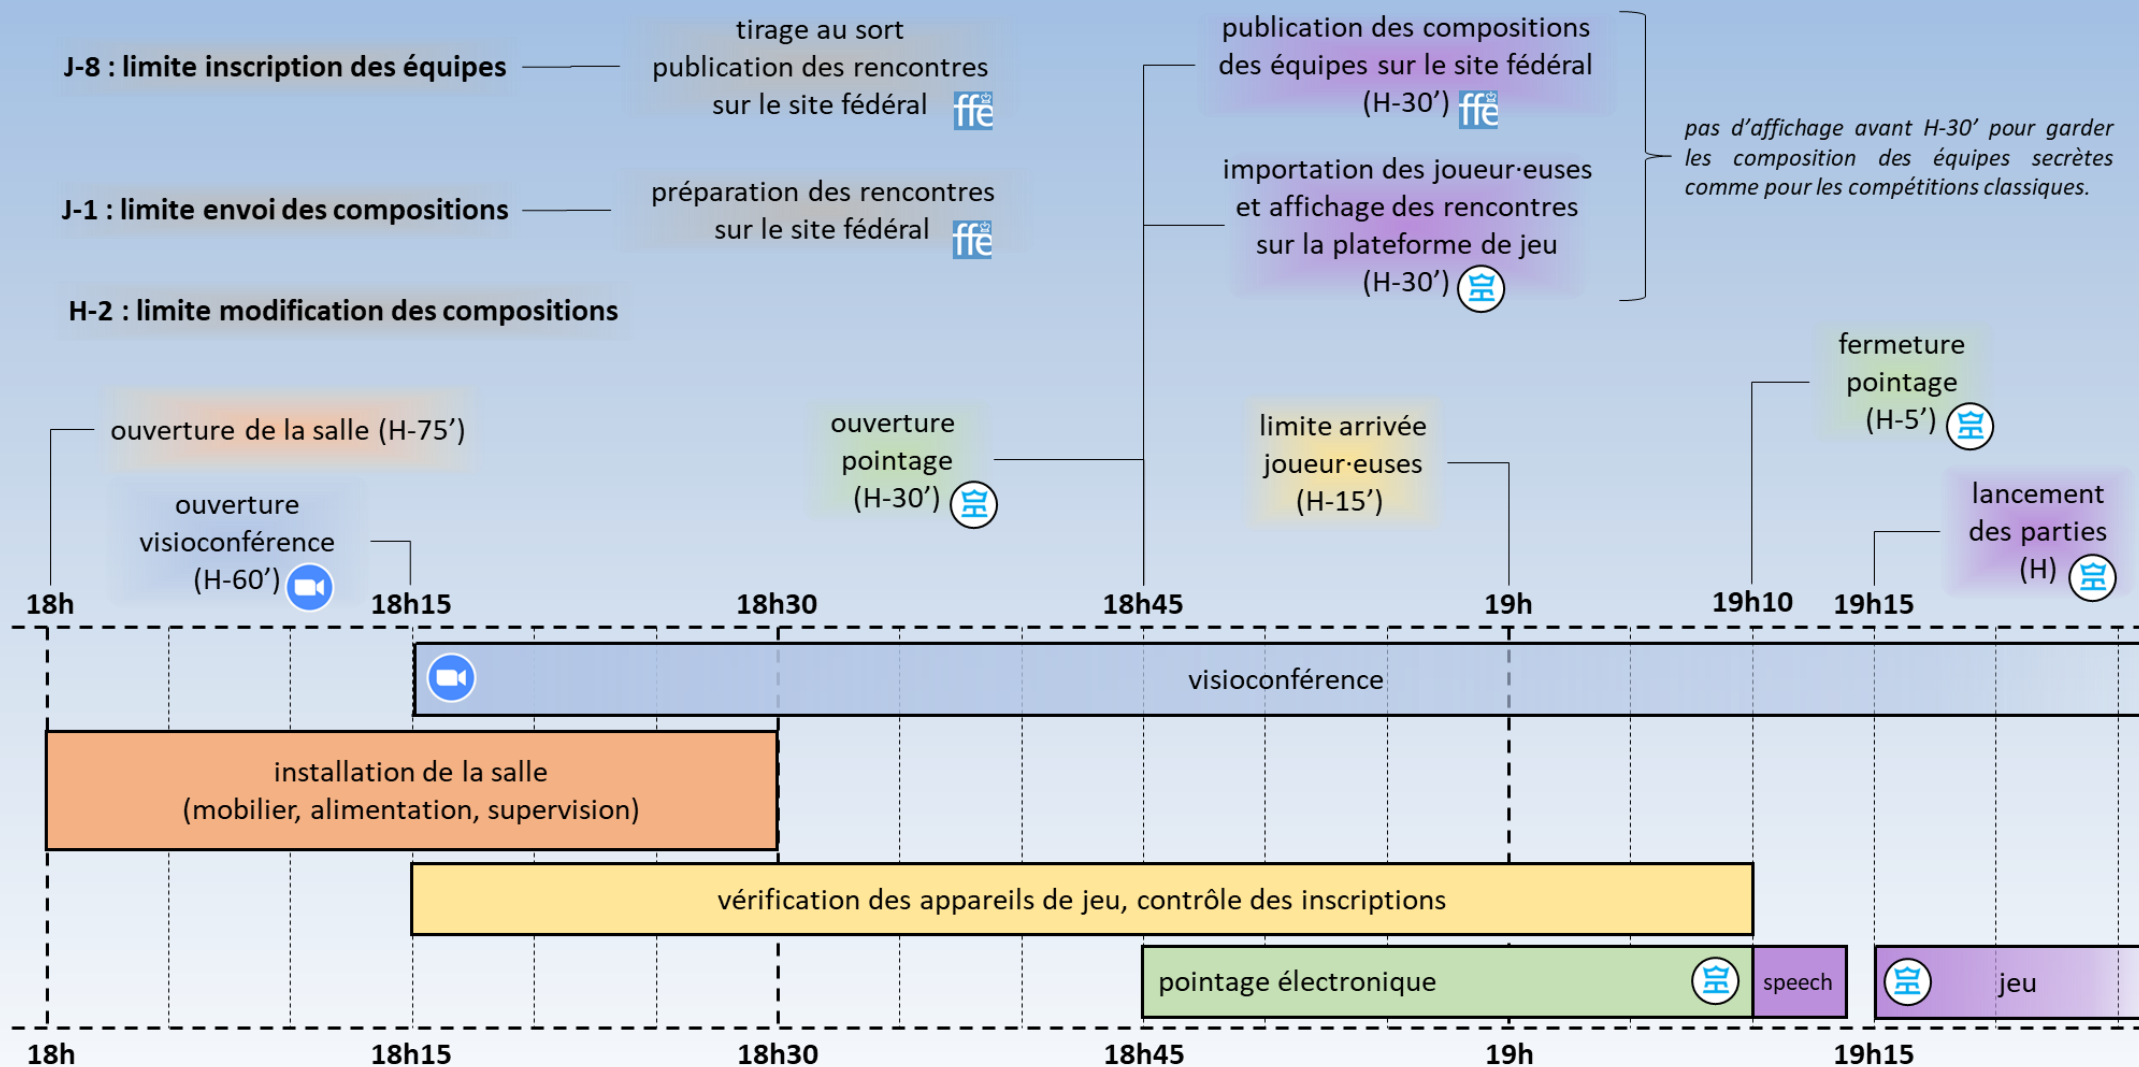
J-8 : limite inscription des équipes

tirage au sort
publication des rencontres
sur le site fédéral ffe

publication des compositions
des équipes sur le site fédéral
(H-30') ffe

importation des joueur·euses
et affichage des rencontres
sur la plateforme de jeu
(H-30')

pas d'affichage avant H-30' pour garder les composition des équipes secrètes comme pour les compétitions classiques.

J-1 : limite envoi des compositions

préparation des rencontres
sur le site fédéral ffe

H-2 : limite modification des compositions

fermeture
pointage
(H-5')

ouverture de la salle (H-75')

ouverture
pointage
(H-30')

limite arrivée
joueur·euses
(H-15')

lancement
des parties
(H)

ouverture
visioconférence
(H-60')

18h 18h15 18h30 18h45 19h 19h10 19h15

visioconférence

installation de la salle
(mobilier, alimentation, supervision)

vérification des appareils de jeu, contrôle des inscriptions

pointage électronique

speech

jeu

18h 18h15 18h30 18h45 19h 19h15